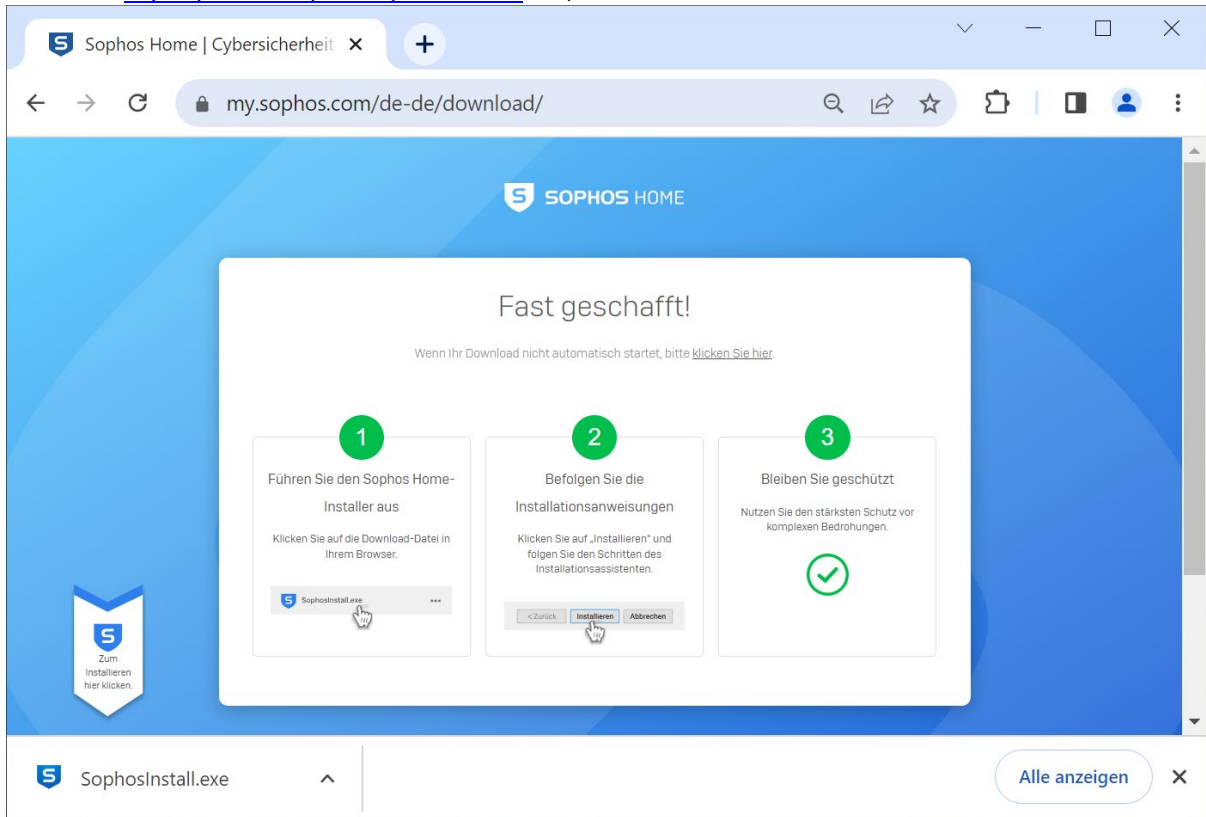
Sophos Home | Cybersicherheit

my.sophos.com/de-de/download/

SOPHOS HOME

Fast geschafft!

Wenn Ihr Download nicht automatisch startet, bitte klicken Sie hier.

1

Führen Sie den Sophos Home-Installer aus

Klicken Sie auf die Download-Datei in Ihrem Browser.

SophosInstall.exe

2

Befolgen Sie die Installationsanweisungen

Klicken Sie auf „Installieren" und folgen Sie den Schritten des Installationsassistenten.

< Zurück Installieren Abbrechen

3

Bleiben Sie geschützt

Nutzen Sie den stärksten Schutz vor komplexen Bedrohungen.

Zum Installieren hier klicken.

SophosInstall.exe

Alle anzeigen